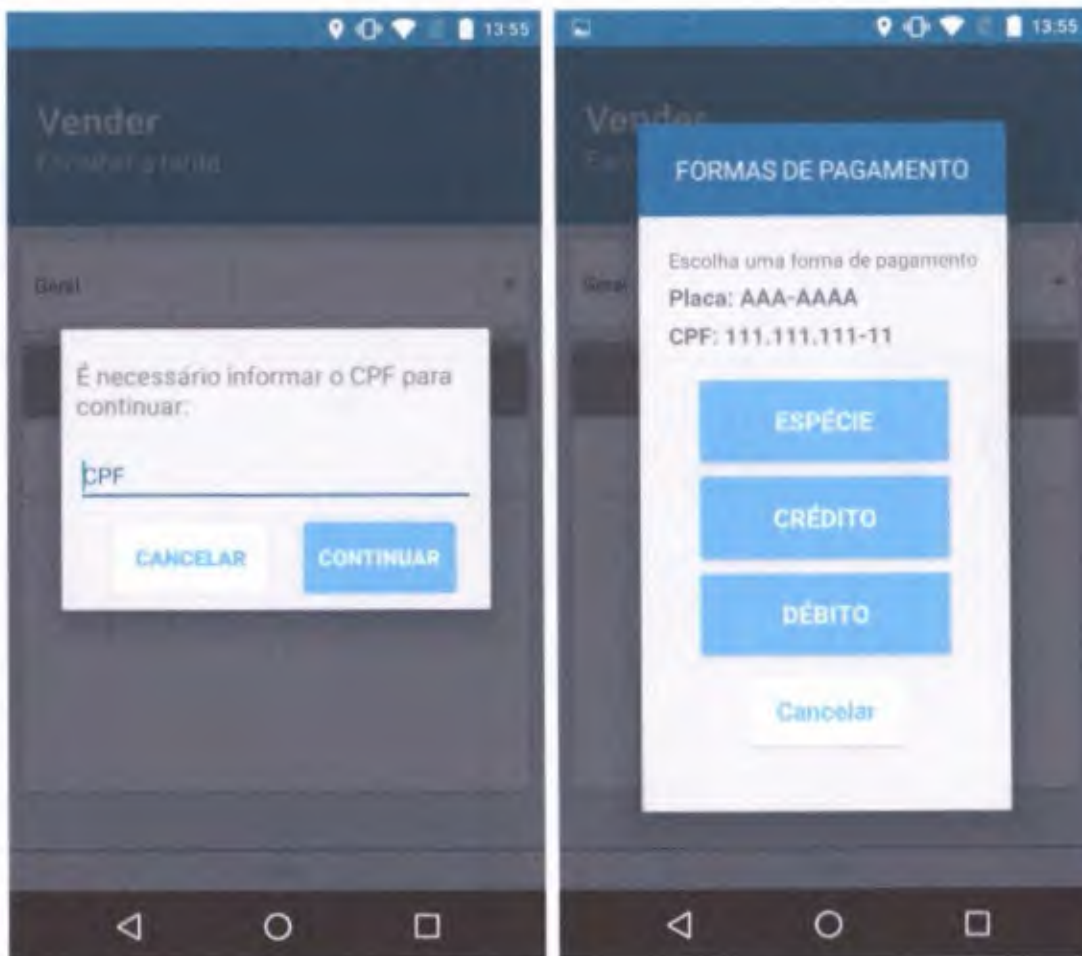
13:55

Vender
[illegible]

Geral

É necessário informar o CPF para continuar:

CPF

CANCELAR

CONTINUAR

13:55

Ven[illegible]

Geral

FORMAS DE PAGAMENTO

Escolha uma forma de pagamento

Placa: AAA-AAAA

CPF: 111.111.111-11

ESPÉCIE

CRÉDITO

DÉBITO

Cancelar